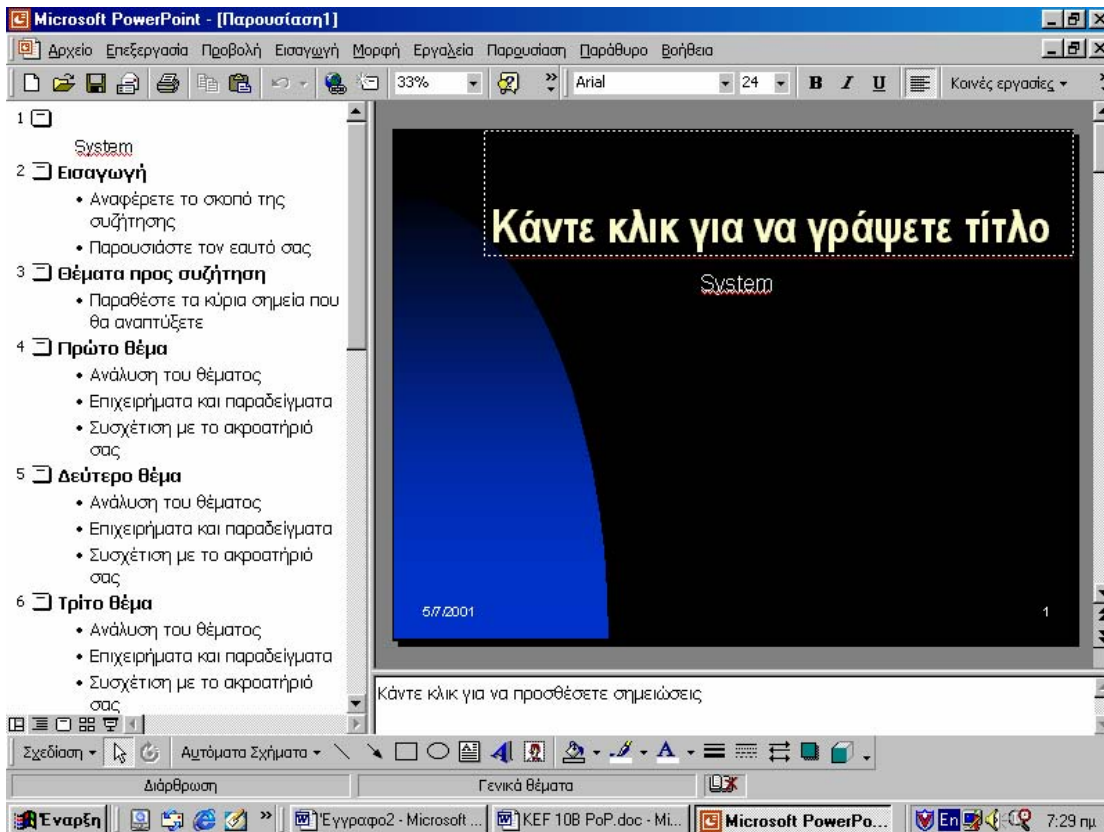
Microsoft PowerPoint - [Παρουσίαση1]

Αρχείο Επεξεργασία Προβολή Εισαγωγή Μορφή Εργαλεία Παρουσίαση Παράθυρο Βοήθεια

33% Arial 24 B I U Κοινές εργασίες

1
System
2 Εισαγωγή
• Αναφέρετε το σκοπό της συζήτησης
• Παρουσιάστε τον εαυτό σας
3 Θέματα προς συζήτηση
• Παραθέστε τα κύρια σημεία που θα αναπτύξετε
4 Πρώτο θέμα
• Ανάλυση του θέματος
• Επιχειρήματα και παραδείγματα
• Συσχέτιση με το ακροατήριό σας
5 Δεύτερο θέμα
• Ανάλυση του θέματος
• Επιχειρήματα και παραδείγματα
• Συσχέτιση με το ακροατήριό σας
6 Τρίτο θέμα
• Ανάλυση του θέματος
• Επιχειρήματα και παραδείγματα
• Συσχέτιση με το ακροατήριό σας

Κάντε κλικ για να γράψετε τίτλο

System

5/7/2001

1

Κάντε κλικ για να προσθέσετε σημειώσεις

Σχεδίαση Αυτόματα Σχήματα

Διάρθρωση Γενικά θέματα

Έναρξη Έγγραφο2 - Microsoft ... KEF 10B PoP.doc - Mi... Microsoft PowerPo... En 7:29 πμ